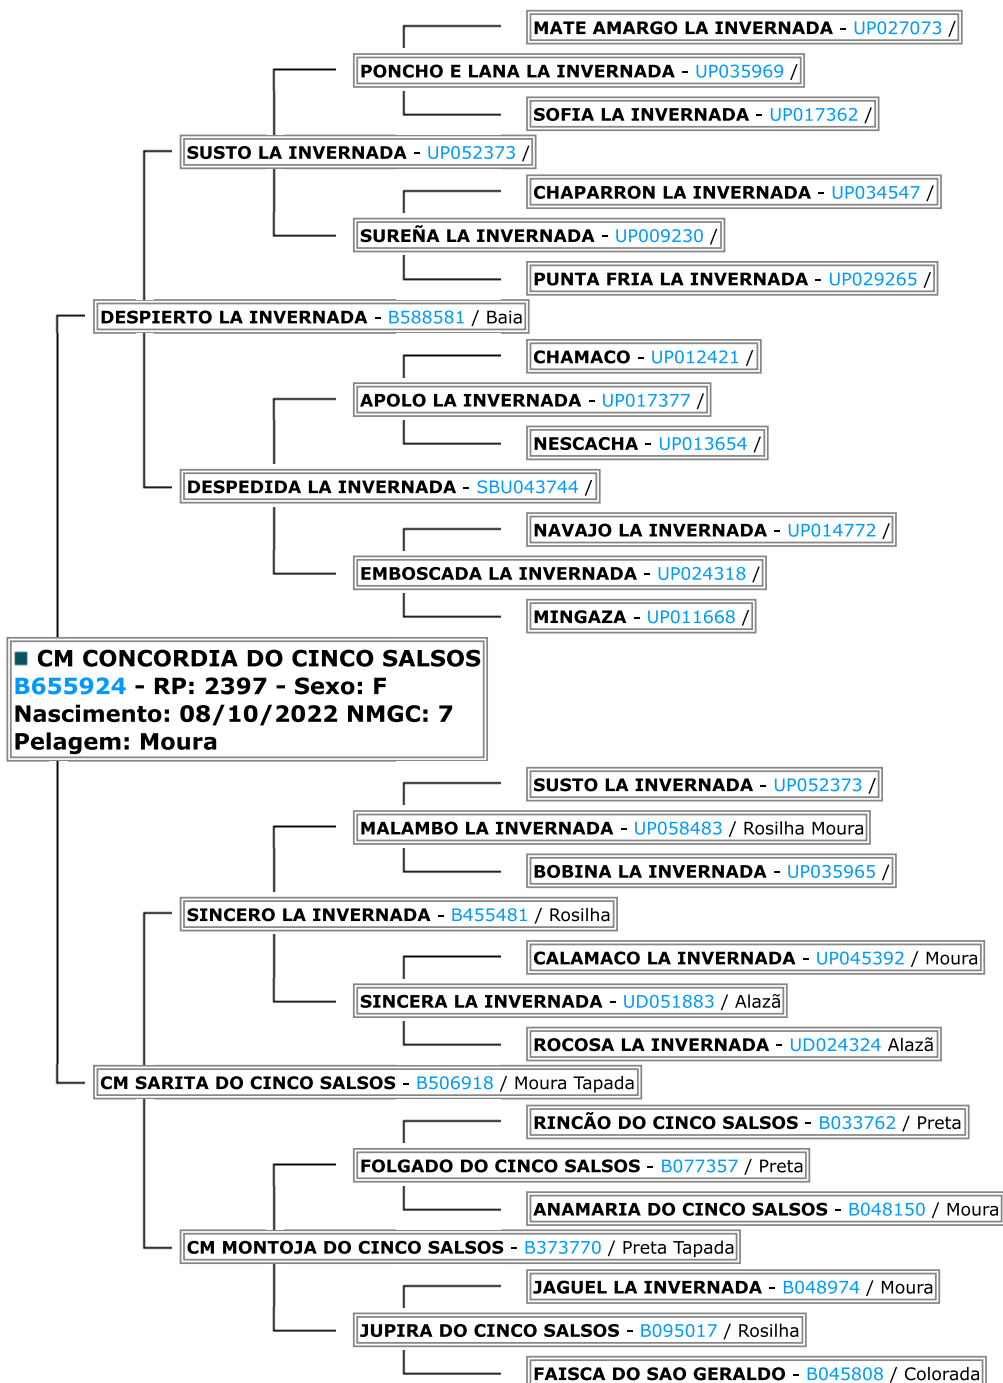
MATE AMARGO LA INVERNADA - UP027073 /

PONCHO E LANA LA INVERNADA - UP035969 /

SOFIA LA INVERNADA - UP017362 /

SUSTO LA INVERNADA - UP052373 /

CHAPARRON LA INVERNADA - UP034547 /

SUREÑA LA INVERNADA - UP009230 /

PUNTA FRIA LA INVERNADA - UP029265 /

DESPIERTO LA INVERNADA - B588581 / Baia

CHAMACO - UP012421 /

APOLO LA INVERNADA - UP017377 /

NESCACHA - UP013654 /

DESPEDIDA LA INVERNADA - SBU043744 /

NAVAJO LA INVERNADA - UP014772 /

EMBOSCADA LA INVERNADA - UP024318 /

MINGAZA - UP011668 /

CM CONCORDIA DO CINCO SALSOS
B655924 - RP: 2397 - Sexo: F
Nascimento: 08/10/2022 NMGC: 7
Pelagem: Moura

SUSTO LA INVERNADA - UP052373 /

MALAMBO LA INVERNADA - UP058483 / Rosilha Moura

BOBINA LA INVERNADA - UP035965 /

SINCERO LA INVERNADA - B455481 / Rosilha

CALAMACO LA INVERNADA - UP045392 / Moura

SINCERA LA INVERNADA - UD051883 / Alazã

ROCOSA LA INVERNADA - UD024324 Alazã

CM SARITA DO CINCO SALSOS - B506918 / Moura Tapada

RINCÃO DO CINCO SALSOS - B033762 / Preta

FOLGADO DO CINCO SALSOS - B077357 / Preta

ANAMARIA DO CINCO SALSOS - B048150 / Moura

CM MONTOJA DO CINCO SALSOS - B373770 / Preta Tapada

JAGUEL LA INVERNADA - B048974 / Moura

JUPIRA DO CINCO SALSOS - B095017 / Rosilha

FAISCA DO SAO GERALDO - B045808 / Colorada